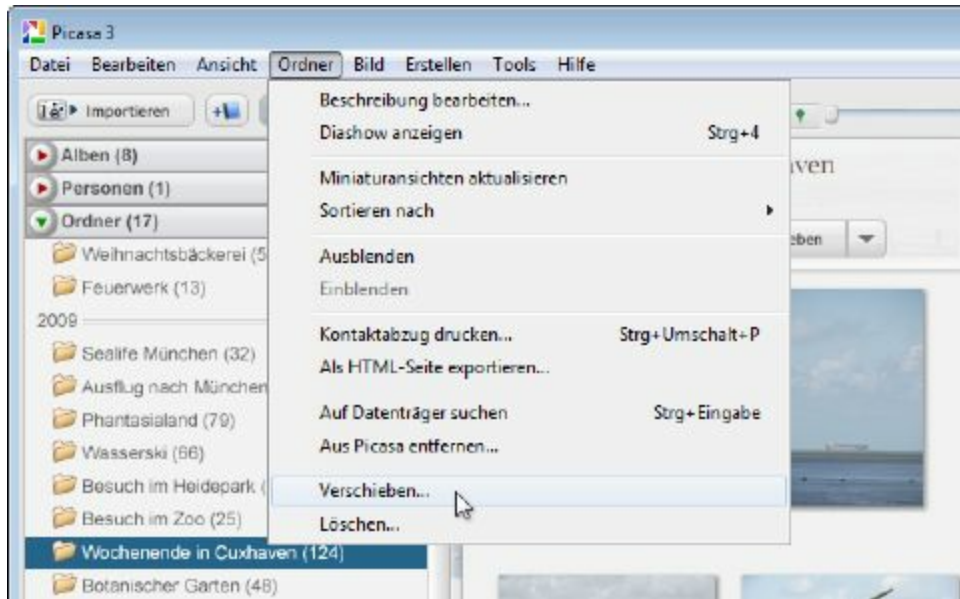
Picasa 3

Datei Bearbeiten Ansicht Ordner Bild Erstellen Tools Hilfe

Importieren

Alben (8)
Personen (1)
Ordner (17)
Weihnachtsbäckerei (5
Feuerwerk (13)
2009
Sealife München (32)
Ausflug nach München
Phantasialand (79)
Wasserski (66)
Besuch im Heidepark (
Besuch im Zoo (25)
Wochenende in Cuxhaven (124)
Botanischer Garten (48)

Beschreibung bearbeiten...
Diashow anzeigen Strg+4
Miniaturansichten aktualisieren
Sortieren nach
Ausblenden
Einblenden
Kontaktabzug drucken... Strg+Umschalt+P
Als HTML-Seite exportieren...
Auf Datenträger suchen Strg+Eingabe
Aus Picasa entfernen...
Verschieben...
Löschen...

aven
eben